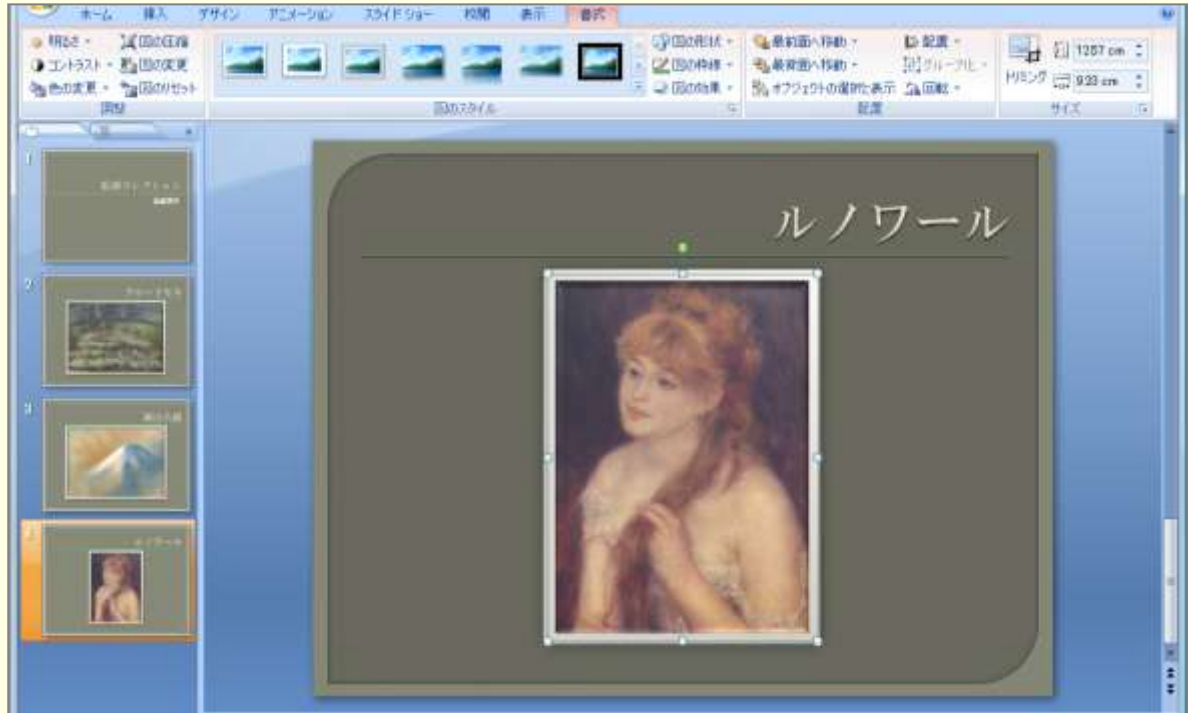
ホーム 挿入 デザイン アニメーション スライドショー 校閲 表示 書式

明るさ 図の圧縮
コントラスト 図の変更
色の変更 図のリセット
調整

図のスタイル
図の形状
図の枠線
図の効果

最前面へ移動
最背面へ移動
オブジェクトの選択と表示
配置
グループ化
回転
配置

トリミング 12.57 cm
9.33 cm
サイズ

1
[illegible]
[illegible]

2
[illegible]

3
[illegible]

4
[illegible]

ルノワール